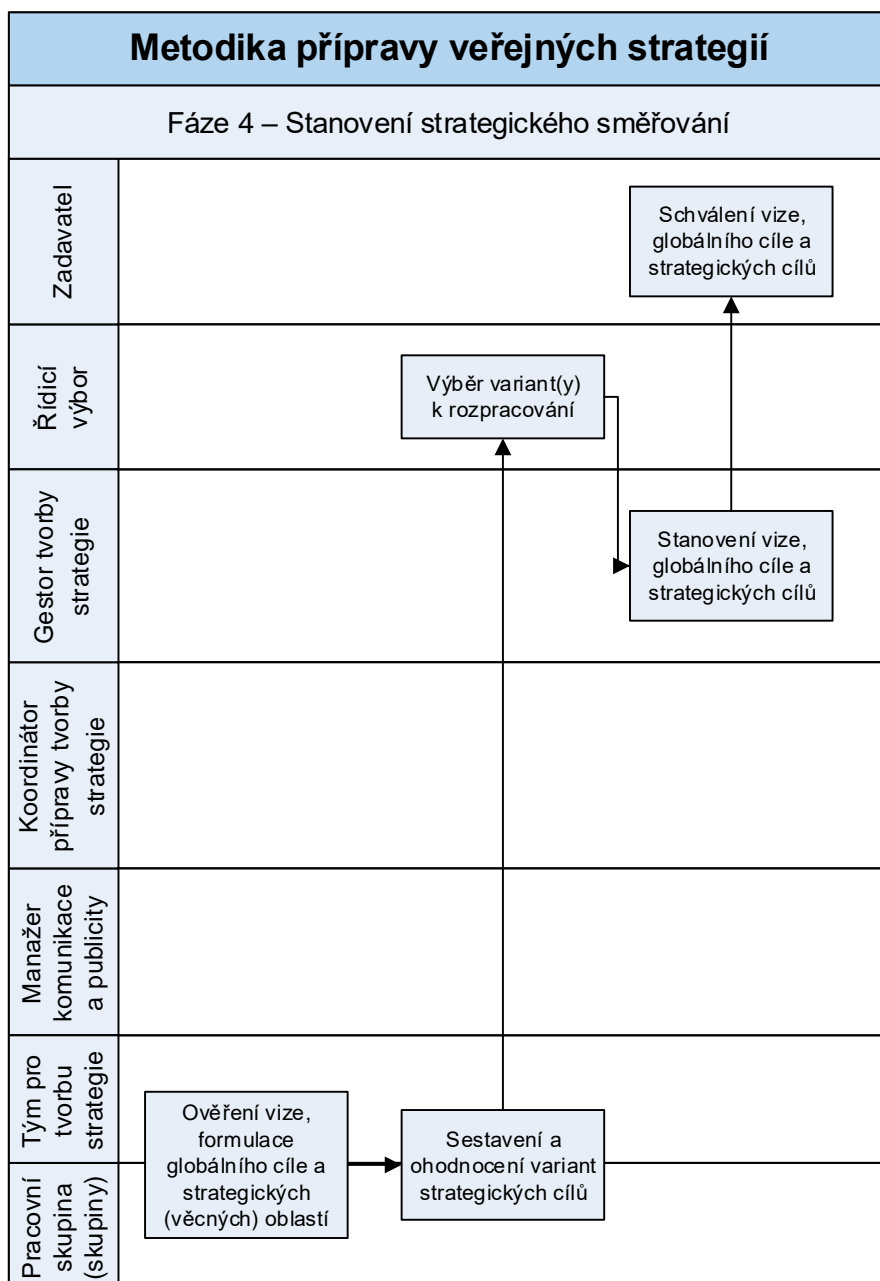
Metodika přípravy veřejných strategií

Fáze 4 – Stanovení strategického směřování

Zadavatel

Schválení vize, globálního cíle a strategických cílů

Řídicí výbor

Výběr variant(y) k rozpracování

Gestor tvorby strategie

Stanovení vize, globálního cíle a strategických cílů

Koordinátor přípravy tvorby strategie

Manažer komunikace a publicity

Tým pro tvorbu strategie

Pracovní skupina (skupiny)

Ověření vize, formulace globálního cíle a strategických (věcných) oblastí

Sestavení a ohodnocení variant strategických cílů